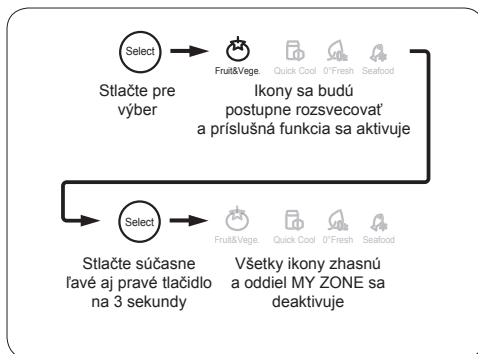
Select

Fruit&Vege. Quick Cool 0°Fresh Seafood

Stlačte pre výber

Ikony sa budú postupne rozsvecovať a príslušná funkcia sa aktivuje

Select

Fruit&Vege. Quick Cool 0°Fresh Seafood

Stlačte súčasne ľavé aj pravé tlačidlo na 3 sekundy

Všetky ikony zhasnú a oddiel MY ZONE sa deaktivuje